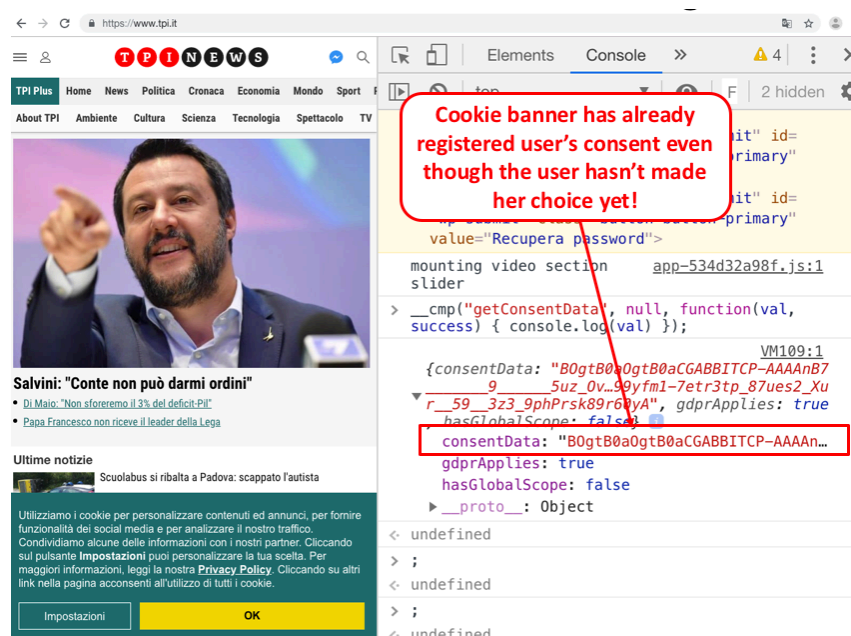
https://www.tpi.it

TPI NEWS

TPI Plus Home News Politica Cronaca Economia Mondo Sport

About TPI Ambiente Cultura Scienza Tecnologia Spettacolo TV

Salvini: "Conte non può darmi ordini"

Di Maio: "Non sforeremo il 3% del deficit-Pil"

Papa Francesco non riceve il leader della Lega

Ultime notizie

Scuolabus si ribalta a Padova: scappato l'autista

Utilizziamo i cookie per personalizzare contenuti ed annunci, per fornire funzionalità dei social media e per analizzare il nostro traffico. Condividiamo alcune delle informazioni con i nostri partner. Cliccando sul pulsante **Impostazioni** puoi personalizzare la tua scelta. Per maggiori informazioni, leggi la nostra **Privacy Policy**. Cliccando su altri link nella pagina acconsenti all'utilizzo di tutti i cookie.

Impostazioni

OK

Elements Console » 4

top F 2 hidden

Cookie banner has already registered user's consent even though the user hasn't made her choice yet!

mit" id=
primary"

mit" id=
wp-submit" class="button button-primary"
value="Recupera password">

mounting video section slider app-534d32a98f.js:1

> __cmp("getConsentData", null, function(val, success) { console.log(val) });

VM109:1

{consentData: "BOgtB0aOgtB0aCGABBITCP-AAAAnB7_______9______5uz_Ov…99yfm1-7etr3tp_87ues2_Xur__59__3z3_9phPrsk89r6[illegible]yA", gdprApplies: true, hasGlobalScope: false}

consentData: "BOgtB0aOgtB0aCGABBITCP-AAAAn…

gdprApplies: true

hasGlobalScope: false

▸ __proto__: Object

undefined

> ;

undefined

> ;

undefined